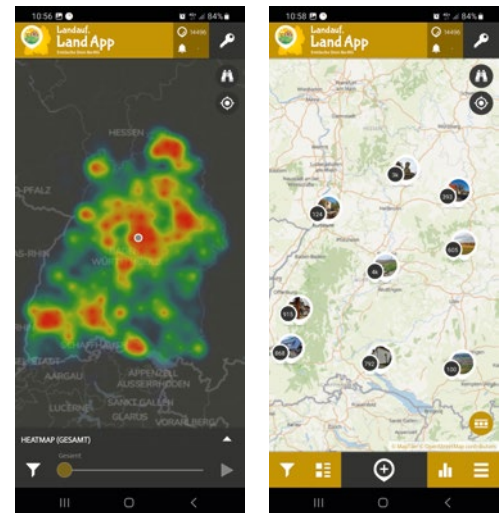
10:56 84%

Landauf. LandApp

14496

HESSEN

-PFALZ

AS-RHE

WÜR

AARGAU

APPENZELL AUSSERRHODEN

LUCERNE

SANKT GALLEN

GLARUS

VORARLBERG

HEATMAP (GESAMT)

Gesamt

10:58 84%

Landauf. LandApp

14496

124

603

913

792

100

© MapTiler © OpenStreetMap contributors